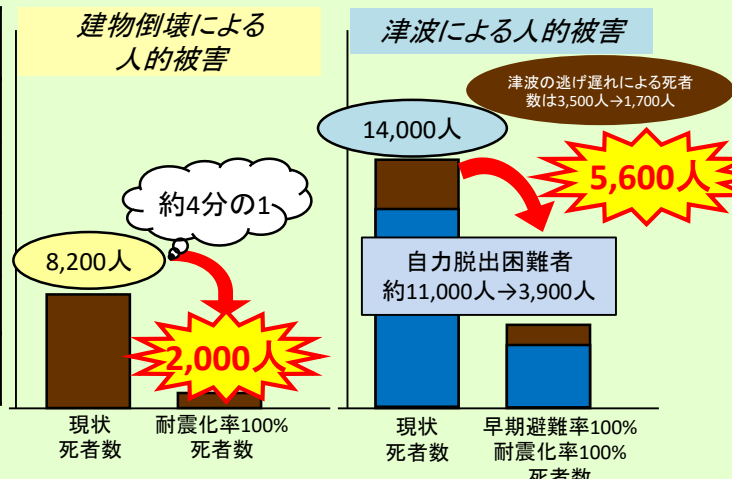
建物倒壊による人的被害

津波による人的被害

津波の逃げ遅れによる死者数は3,500人→1,700人

14,000人

5,600人

約4分の1

8,200人

自力脱出困難者
約11,000人→3,900人

2,000人

現状
死者数

耐震化率100%
死者数

現状
死者数

早期避難率100%
耐震化率100%
死者数